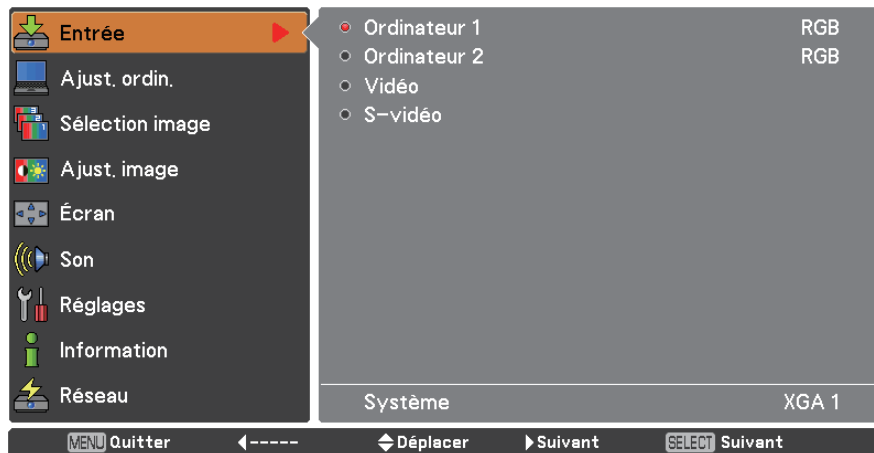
Entrée
Ajust. ordin.
Sélection image
Ajust. image
Écran
Son
Réglages
Information
Réseau

Ordinateur 1 RGB
Ordinateur 2 RGB
Vidéo
S-vidéo

Système XGA 1

MENU Quitter ◄----- ⬍Déplacer ►Suivant SELECT Suivant